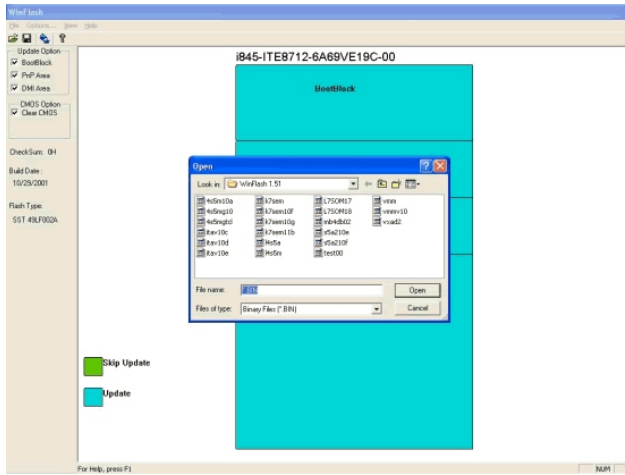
WinFlash

File Options... View Help

Update Option
BootBlock
PnP Area
DMI Area

CMOS Option
Clear CMOS

CheckSum: 0H

Build Date:
10/29/2001

Flash Type:
SST 49LF002A

i845-ITE8712-6A69VE19C-00

BootBlock

Open

Look in: WinFlash 1.51

4s5m10a
4s5mg10
4s5mgtd
itav10c
itav10d
itav10e
k7sem
k7sem10f
k7sem10g
k7sem11b
m5a
m5m
L7SOM17
L7SOM18
mb4db02
s5a210e
s5a210f
test00
vmm
vmmv10
vxad2

File name: *.BIN
Files of type: Binary Files (*.BIN)

Open
Cancel

Skip Update

Update

For Help, press F1

NUM